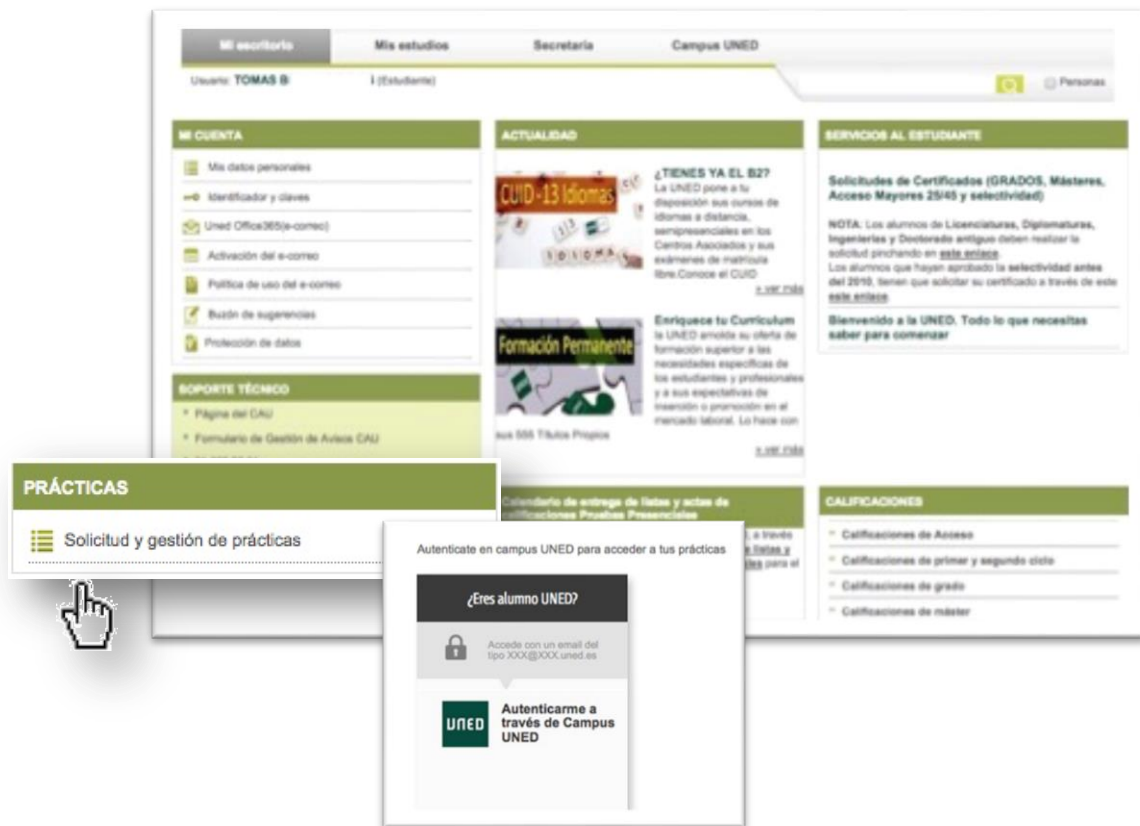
Mi escritorio | Mis estudios | Secretaría | Campus UNED

Usuario: TOMAS B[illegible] | (Estudiante)

Personas

MI CUENTA
Mis datos personales
Identificador y claves
Uned Office365(e-correo)
Activación del e-correo
Política de uso del e-correo
Buzón de sugerencias
Protección de datos

SOPORTE TÉCNICO
Página del CAU
Formulario de Gestión de Avisos CAU

ACTUALIDAD
CUID - 13 Idiomas
¿TIENES YA EL B2?
La UNED pone a tu disposición sus cursos de idiomas a distancia, semipresenciales en los Centros Asociados y sus exámenes de matrícula libre.Conoce el CUID
» ver más

Formación Permanente
Enriquece tu Currículum
la UNED amolda su oferta de formación superior a las necesidades específicas de los estudiantes y profesionales y a sus expectativas de inserción o promoción en el mercado laboral. Lo hace con sus 556 Títulos Propios
» ver más

Calendario de entrega de listas y actas de calificaciones Pruebas Presenciales

SERVICIOS AL ESTUDIANTE
Solicitudes de Certificados (GRADOS, Másteres, Acceso Mayores 25/45 y selectividad)
NOTA: Los alumnos de Licenciaturas, Diplomaturas, Ingenierías y Doctorado antiguo deben realizar la solicitud pinchando en este enlace.
Los alumnos que hayan aprobado la selectividad antes del 2010, tienen que solicitar su certificado a través de este este enlace
Bienvenido a la UNED. Todo lo que necesitas saber para comenzar

CALIFICACIONES
Calificaciones de Acceso
Calificaciones de primer y segundo ciclo
Calificaciones de grado
Calificaciones de máster

PRÁCTICAS
Solicitud y gestión de prácticas

Autenticate en campus UNED para acceder a tus prácticas
¿Eres alumno UNED?
Accede con un email del tipo XXX@XXX.uned.es
UNED
Autenticarme a través de Campus UNED